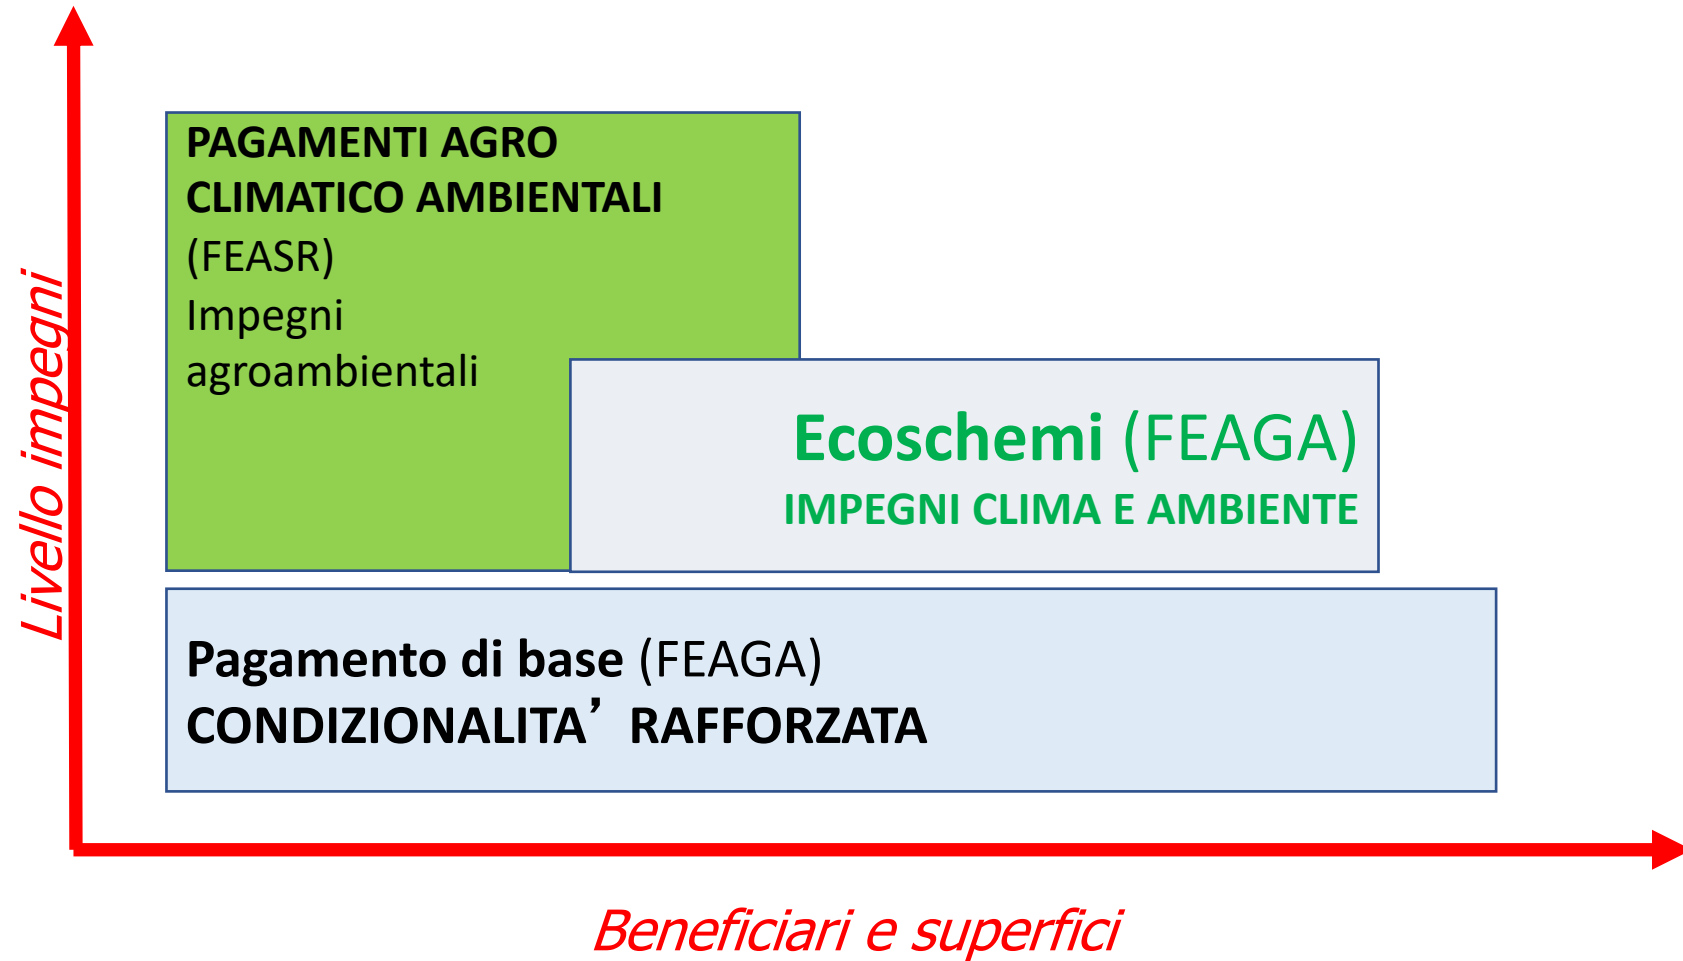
Livello impegni

PAGAMENTI AGRO CLIMATICO AMBIENTALI (FEASR)
Impegni agroambientali

Ecoschemi (FEAGA)
IMPEGNI CLIMA E AMBIENTE

Pagamento di base (FEAGA)
CONDIZIONALITA' RAFFORZATA

Beneficiari e superfici